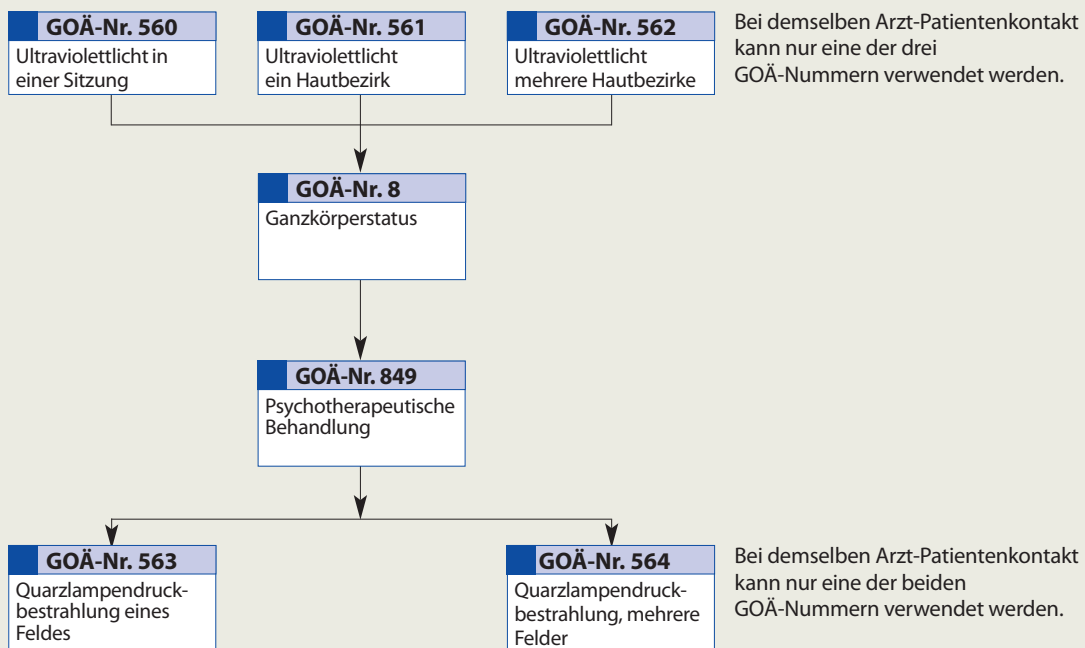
GOÄ-Nr. 560
Ultraviolettlicht in einer Sitzung

GOÄ-Nr. 561
Ultraviolettlicht ein Hautbezirk

GOÄ-Nr. 562
Ultraviolettlicht mehrere Hautbezirke

Bei demselben Arzt-Patientenkontakt kann nur eine der drei GOÄ-Nummern verwendet werden.

GOÄ-Nr. 8
Ganzkörperstatus

GOÄ-Nr. 849
Psychotherapeutische Behandlung

GOÄ-Nr. 563
Quarzlampendruckbestrahlung eines Feldes

GOÄ-Nr. 564
Quarzlampendruckbestrahlung, mehrere Felder

Bei demselben Arzt-Patientenkontakt kann nur eine der beiden GOÄ-Nummern verwendet werden.